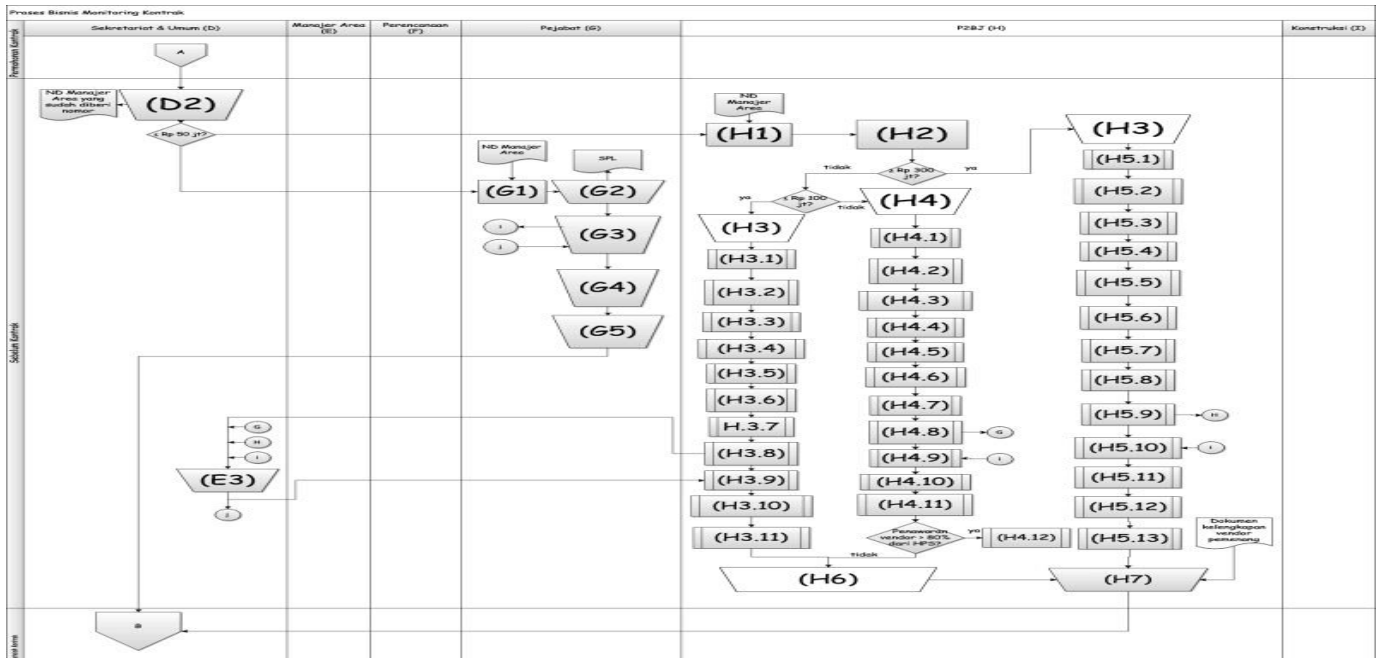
Proses Bisnis Monitoring Kontrak

Sekretariat & Umum (D)

Manajer Area (E)

Perencanaan (F)

Pejabat (G)

P2BJ (H)

Konstruksi (I)

Permohonan Kontrak

Sebelum Kontrak

A

ND Manajer Area yang sudah diberi nomor

(D2)

≤ Rp 50 jt?

ND Manajer Area

SPL

(G1)

(G2)

I

J

(G3)

(G4)

(G5)

ND Manajer Area

(H1)

(H2)

≤ Rp 300 jt?

tidak

ya

(H3)

≤ Rp 100 jt?

ya

tidak

(H3)

(H4)

(H3.1)

(H3.2)

(H3.3)

(H3.4)

(H3.5)

(H3.6)

H.3.7

(H3.8)

(H3.9)

(H3.10)

(H3.11)

(H4.1)

(H4.2)

(H4.3)

(H4.4)

(H4.5)

(H4.6)

(H4.7)

(H4.8)

G

(H4.9)

I

(H4.10)

(H4.11)

Penawaran vendor > 80% dari HPS?

ya

(H4.12)

tidak

(H5.1)

(H5.2)

(H5.3)

(H5.4)

(H5.5)

(H5.6)

(H5.7)

(H5.8)

(H5.9)

H

(H5.10)

I

(H5.11)

(H5.12)

(H5.13)

Dokumen kelengkapan vendor pemenang

G

H

I

(E3)

J

(H6)

(H7)

B